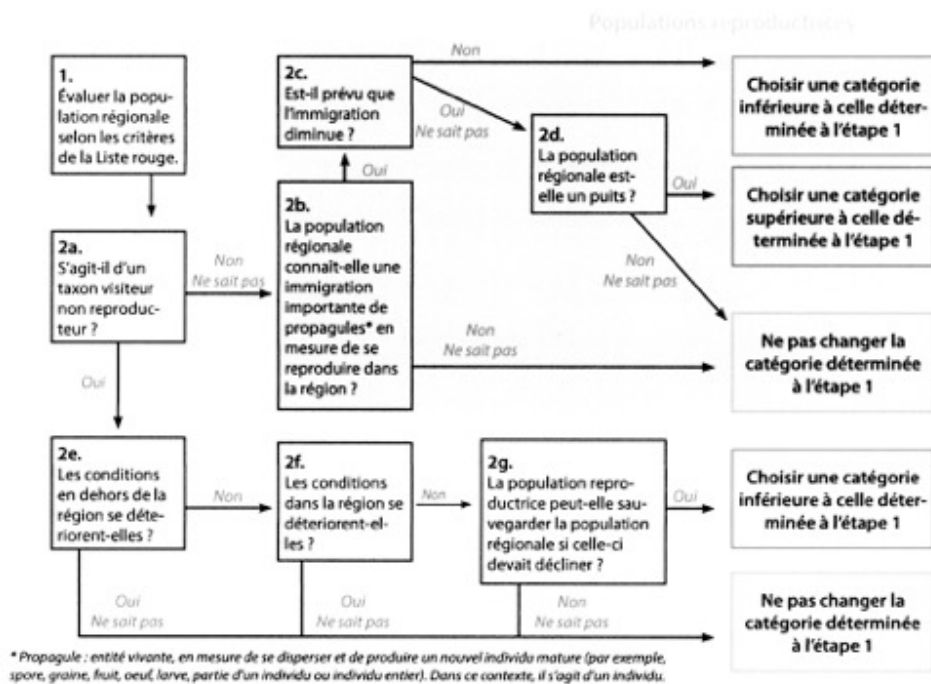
Populations reproductrices

1.
Évaluer la population régionale selon les critères de la Liste rouge.

2a.
S'agit-il d'un taxon visiteur non reproducteur ?

Non
Ne sait pas

Oui

2b.
La population régionale connaît-elle une immigration importante de propagules* en mesure de se reproduire dans la région ?

Oui

2c.
Est-il prévu que l'immigration diminue ?

Non

Oui
Ne sait pas

2d.
La population régionale estelle un puits ?

Oui

Non
Ne sait pas

Non
Ne sait pas

Choisir une catégorie inférieure à celle déterminée à l'étape 1

Choisir une catégorie supérieure à celle déterminée à l'étape 1

Ne pas changer la catégorie déterminée à l'étape 1

2e.
Les conditions en dehors de la région se détériorent-elles ?

Non

2f.
Les conditions dans la région se détériorent-elles ?

Non

2g.
La population reproductrice peut-elle sauvegarder la population régionale si celle-ci devait décliner ?

Oui

Choisir une catégorie inférieure à celle déterminée à l'étape 1

Oui
Ne sait pas

Oui
Ne sait pas

Non
Ne sait pas

Ne pas changer la catégorie déterminée à l'étape 1

* Propagule : entité vivante, en mesure de se disperser et de produire un nouvel individu mature (par exemple, spore, graine, fruit, oeuf, larve, partie d'un individu ou individu entier). Dans ce contexte, il s'agit d'un individu.